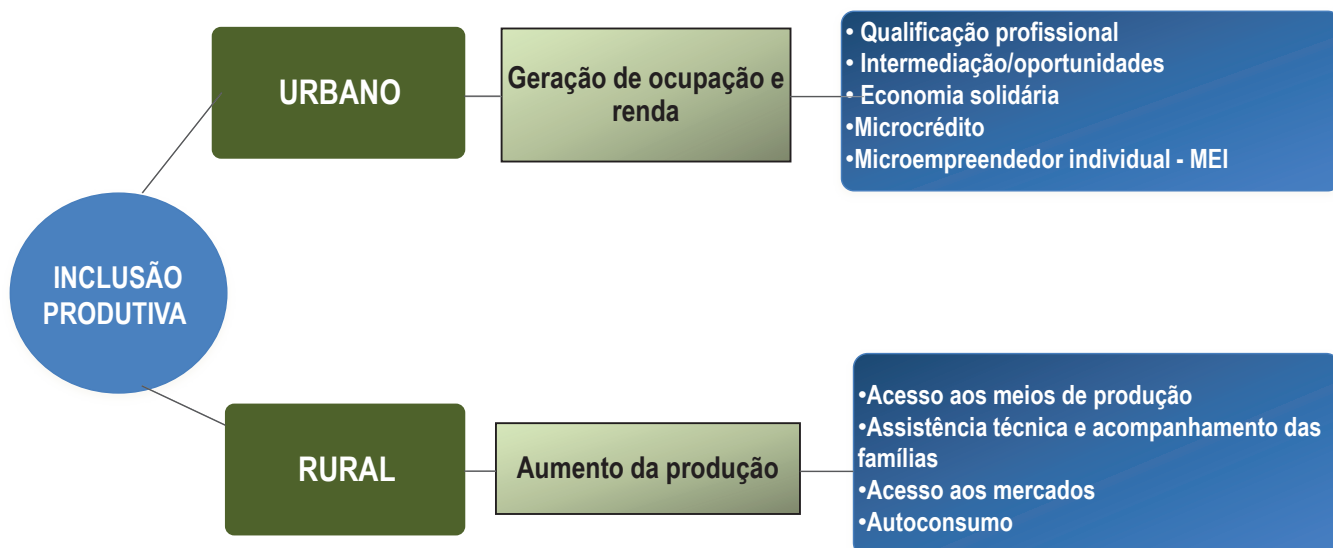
URBANO

Geração de ocupação e renda

• Qualificação profissional
• Intermediação/oportunidades
• Economia solidária
•Microcrédito
•Microempreendedor individual - MEI

INCLUSÃO PRODUTIVA

RURAL

Aumento da produção

•Acesso aos meios de produção
•Assistência técnica e acompanhamento das famílias
•Acesso aos mercados
•Autoconsumo